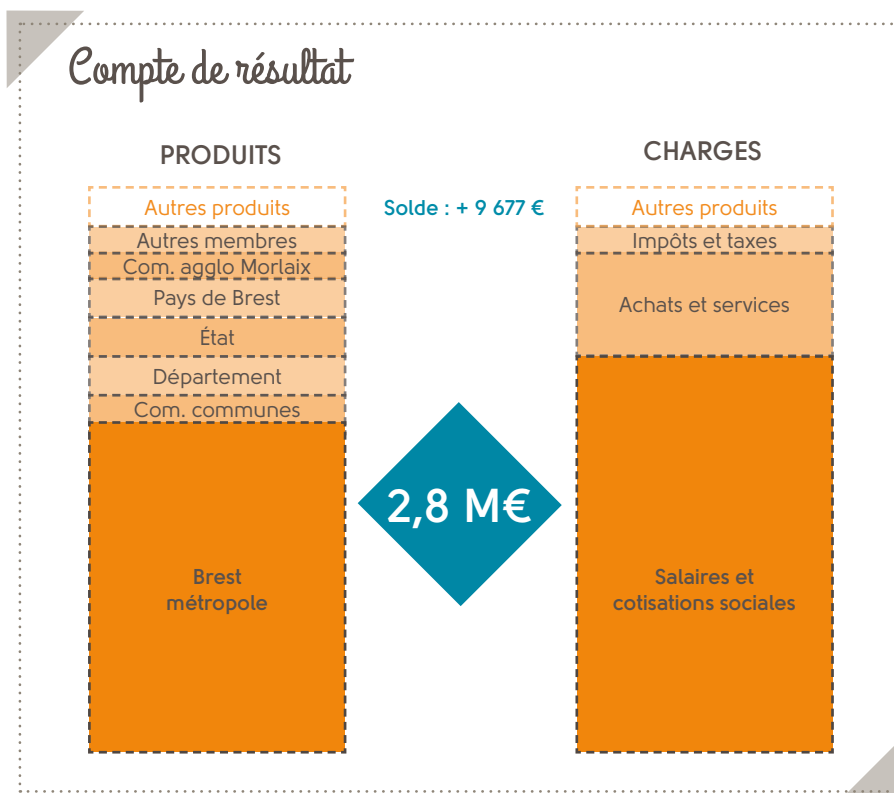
Compte de résultat

PRODUITS

Autres produits
Autres membres
Com. agglo Morlaix
Pays de Brest
État
Département
Com. communes
Brest métropole

Solde : + 9 677 €

2,8 M€

CHARGES

Autres produits
Impôts et taxes
Achats et services
Salaires et cotisations sociales